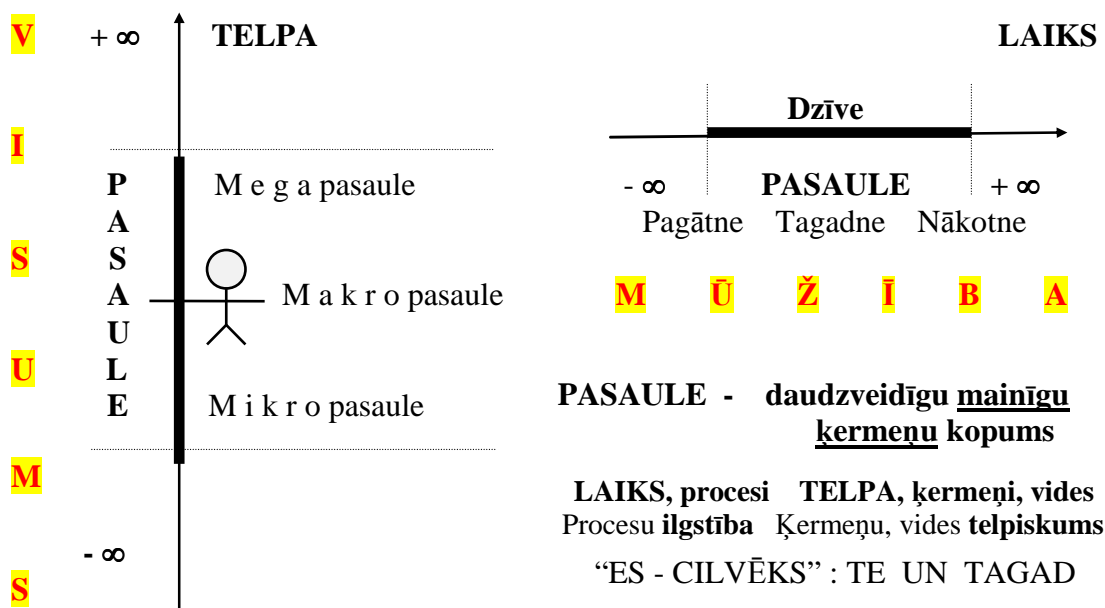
V
I
S
U
M
S

$+\infty$ TELPA

P
A
S
A
U
L
E

M e g a pasaule

M a k r o pasaule

M i k r o pasaule

$-\infty$

LAIKS

Dzīve

$-\infty$ PASAULE $+\infty$

Pagātne Tagadne Nākotne

M Ū Ž Ī B A

PASAULE - daudzveidīgu mainīgu ķermeņu kopums

LAIKS, procesi TELPA, ķermeņi, vides
Procesu ilgstība Ķermeņu, vides telpiskums

"ES - CILVĒKS" : TE UN TAGAD